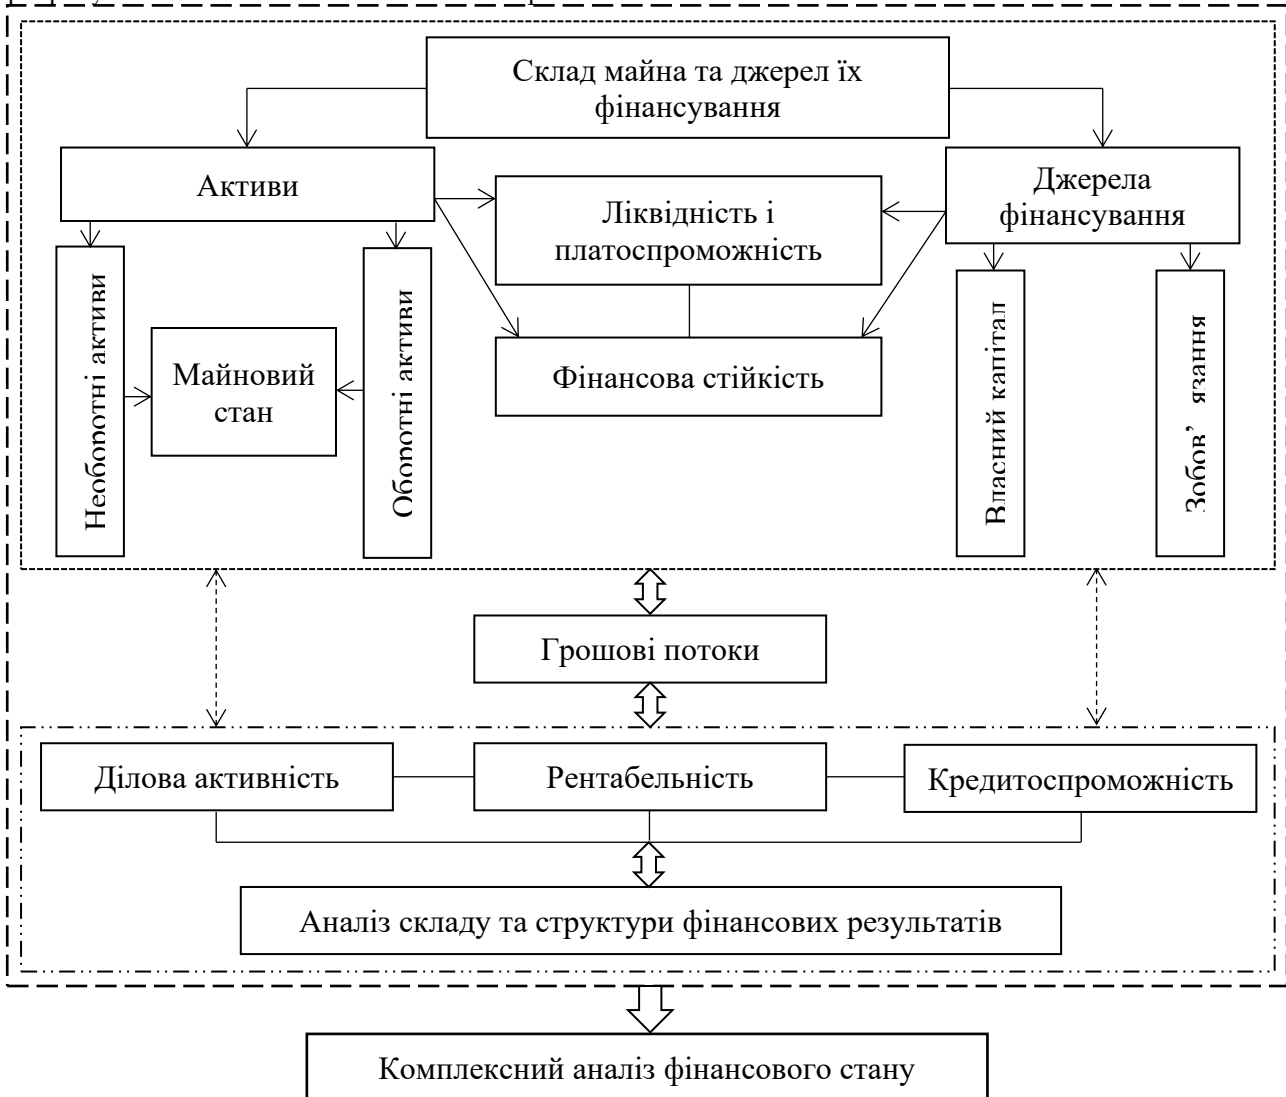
Склад майна та джерел їх фінансування

Активи

Джерела фінансування

Ліквідність і платоспроможність

Необоротні активи

Майновий стан

Оборотні активи

Фінансова стійкість

Власний капітал

Зобов' язання

Грошові потоки

Ділова активність

Рентабельність

Кредитоспроможність

Аналіз складу та структури фінансових результатів

Комплексний аналіз фінансового стану